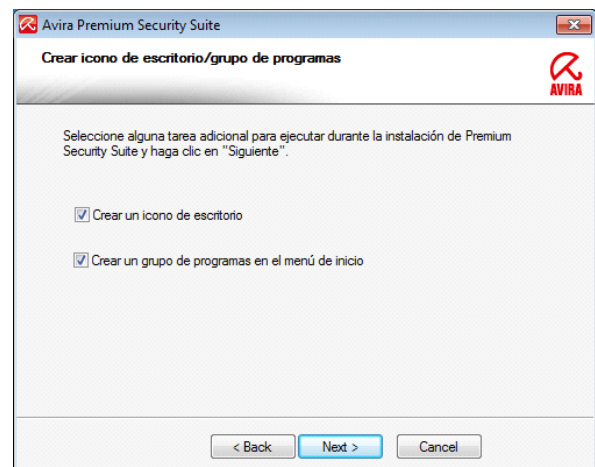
Avira Premium Security Suite

Crear icono de escritorio/grupo de programas

AVIRA

Seleccione alguna tarea adicional para ejecutar durante la instalación de Premium Security Suite y haga clic en "Siguiente".

Crear un icono de escritorio

Crear un grupo de programas en el menú de inicio

< Back
Next >
Cancel